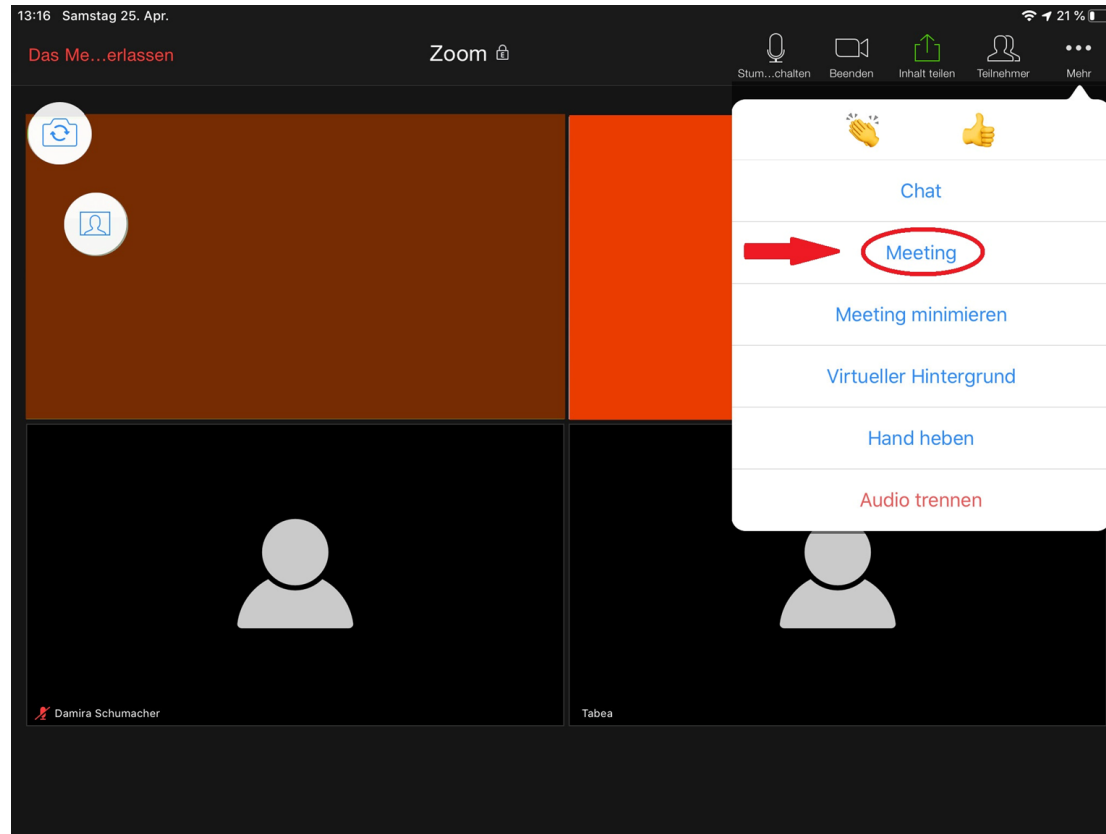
13:16 Samstag 25. Apr.

21 %

Das Me…erlassen

Zoom

Stum…chalten

Beenden

Inhalt teilen

Teilnehmer

Mehr

👏 👍

Chat

Meeting

Meeting minimieren

Virtueller Hintergrund

Hand heben

Audio trennen

Damira Schumacher

Tabea